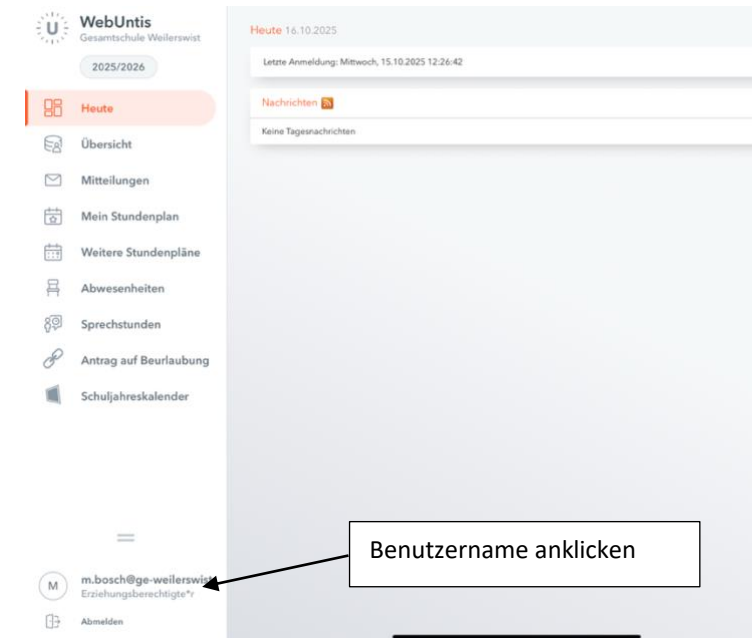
U WebUntis
Gesamtschule Weilerswist

2025/2026

Heute
Übersicht
Mitteilungen
Mein Stundenplan
Weitere Stundenpläne
Abwesenheiten
Sprechstunden
Antrag auf Beurlaubung
Schuljahreskalender

M m.bosch@ge-weilerswist
Erziehungsberechtigte*r

Abmelden

Heute 16.10.2025

Letzte Anmeldung: Mittwoch, 15.10.2025 12:26:42

Nachrichten

Keine Tagesnachrichten

Benutzername anklicken